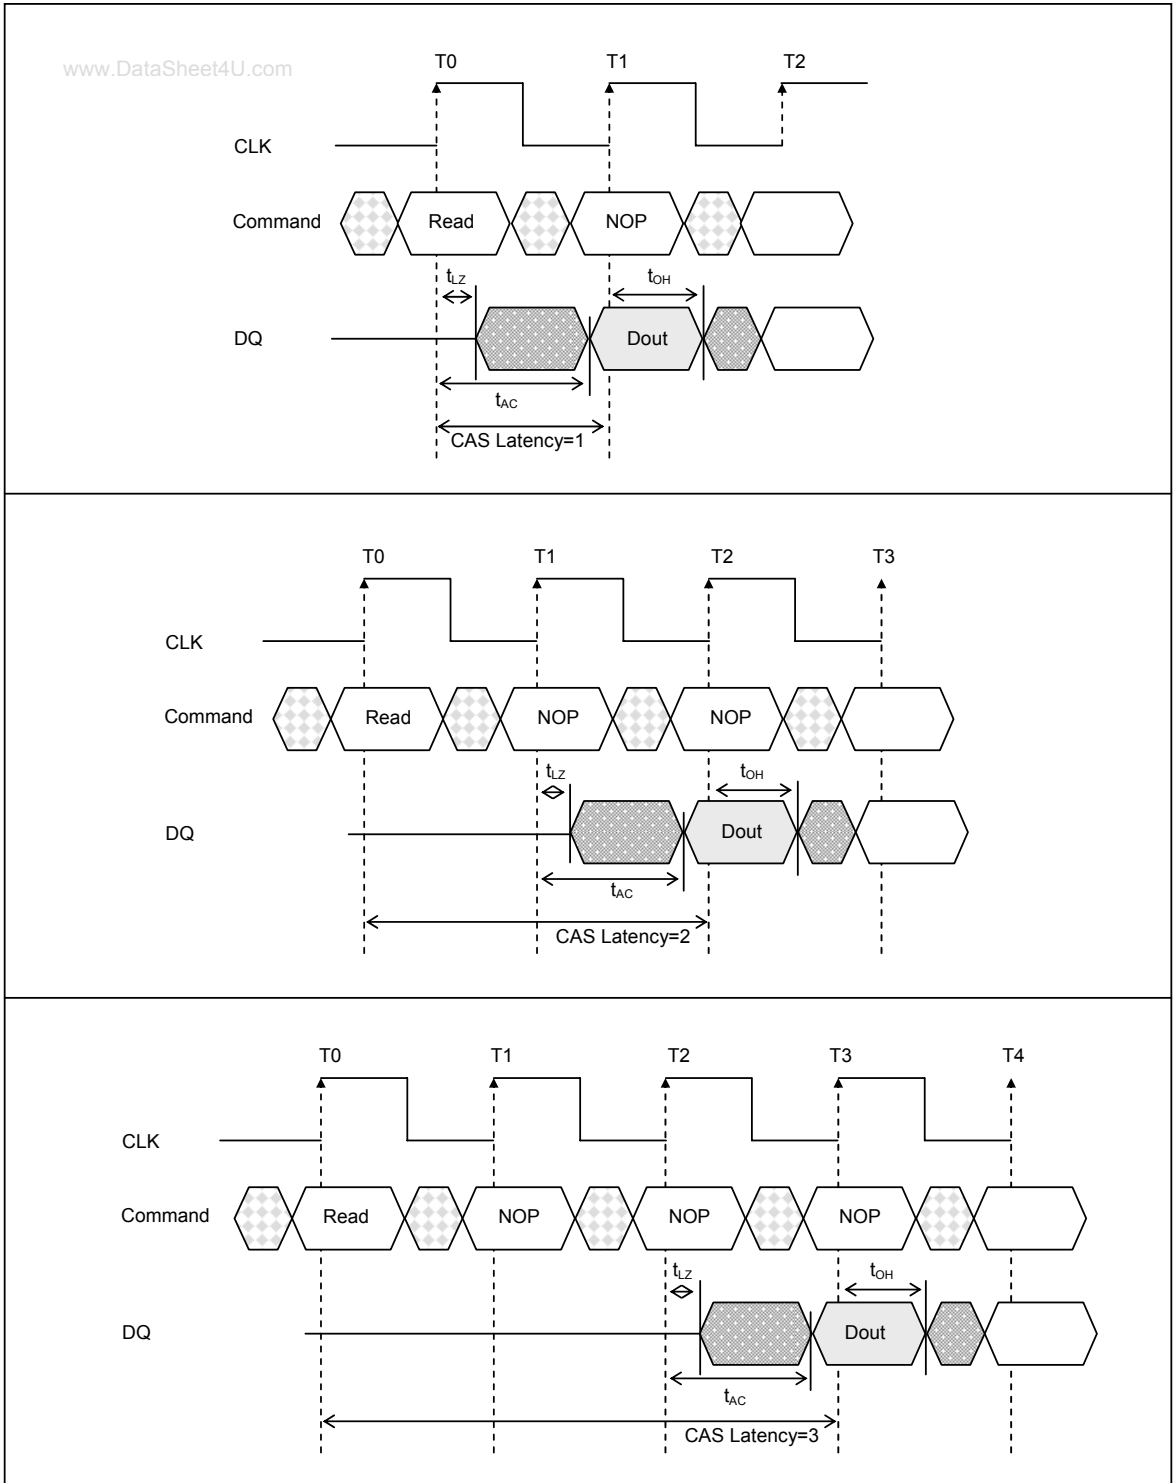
www.DataSheet4U.com

T0 T1 T2

CLK

Command Read NOP

$t_{LZ}$ $t_{OH}$

DQ Dout

$t_{AC}$

CAS Latency=1

T0 T1 T2 T3

CLK

Command Read NOP NOP

$t_{LZ}$ $t_{OH}$

DQ Dout

$t_{AC}$

CAS Latency=2

T0 T1 T2 T3 T4

CLK

Command Read NOP NOP NOP

$t_{LZ}$ $t_{OH}$

DQ Dout

$t_{AC}$

CAS Latency=3